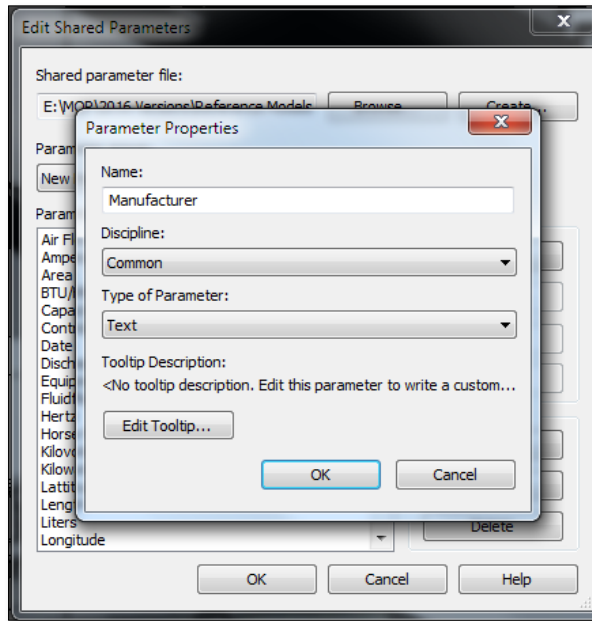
Edit Shared Parameters

Shared parameter file:

E:\MOP\2016 Versions\Reference Models

Browse...

Create...

Param

New

Param

Air Fl
Ampe
Area
BTU/
Capa
Cont
Date
Disch
Equip
Fluidf
Hertz
Horse
Kilov
Kilow
Latti
Leng
Liters
Longitude

Delete

OK

Cancel

Help

Parameter Properties

Name:

Manufacturer

Discipline:

Common

Type of Parameter:

Text

Tooltip Description:

<No tooltip description. Edit this parameter to write a custom...

Edit Tooltip...

OK

Cancel